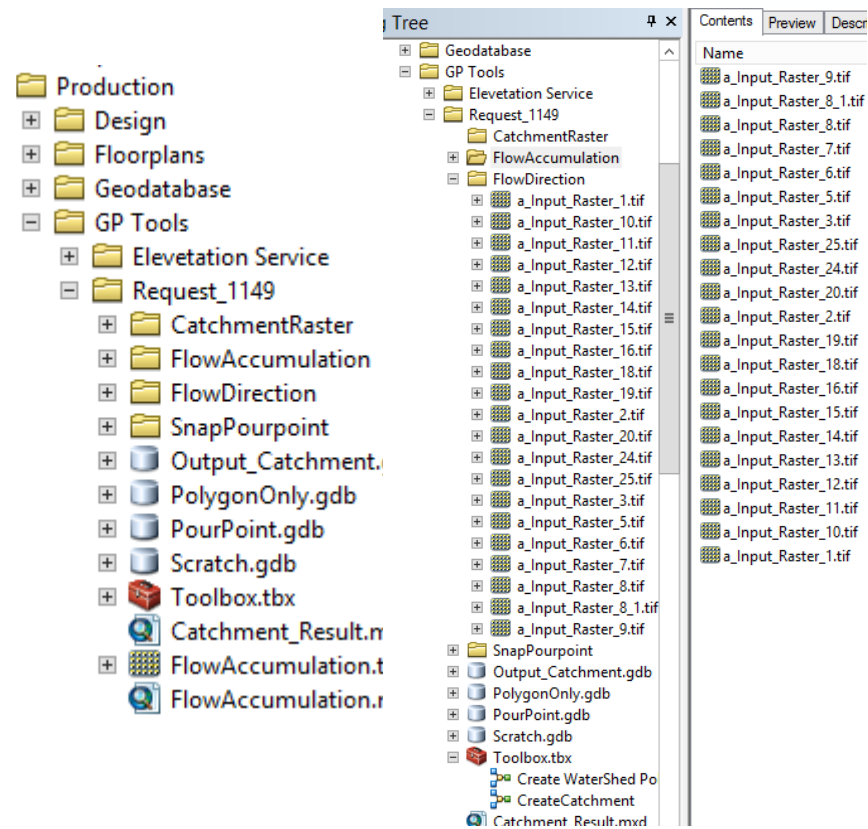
Production
Design
Floorplans
Geodatabase
GP Tools
Elevetation Service
Request_1149
CatchmentRaster
FlowAccumulation
FlowDirection
SnapPourpoint
Output_Catchment.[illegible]
PolygonOnly.gdb
PourPoint.gdb
Scratch.gdb
Toolbox.tbx
Catchment_Result.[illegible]
FlowAccumulation.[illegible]
FlowAccumulation.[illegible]

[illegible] Tree
Geodatabase
GP Tools
Elevetation Service
Request_1149
CatchmentRaster
FlowAccumulation
FlowDirection
a_Input_Raster_1.tif
a_Input_Raster_10.tif
a_Input_Raster_11.tif
a_Input_Raster_12.tif
a_Input_Raster_13.tif
a_Input_Raster_14.tif
a_Input_Raster_15.tif
a_Input_Raster_16.tif
a_Input_Raster_18.tif
a_Input_Raster_19.tif
a_Input_Raster_2.tif
a_Input_Raster_20.tif
a_Input_Raster_24.tif
a_Input_Raster_25.tif
a_Input_Raster_3.tif
a_Input_Raster_5.tif
a_Input_Raster_6.tif
a_Input_Raster_7.tif
a_Input_Raster_8.tif
a_Input_Raster_8_1.tif
a_Input_Raster_9.tif
SnapPourpoint
Output_Catchment.gdb
PolygonOnly.gdb
PourPoint.gdb
Scratch.gdb
Toolbox.tbx
Create WaterShed Po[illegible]
CreateCatchment
Catchment_Result.mxd

Contents | Preview | Descr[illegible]
Name
a_Input_Raster_9.tif
a_Input_Raster_8_1.tif
a_Input_Raster_8.tif
a_Input_Raster_7.tif
a_Input_Raster_6.tif
a_Input_Raster_5.tif
a_Input_Raster_3.tif
a_Input_Raster_25.tif
a_Input_Raster_24.tif
a_Input_Raster_20.tif
a_Input_Raster_2.tif
a_Input_Raster_19.tif
a_Input_Raster_18.tif
a_Input_Raster_16.tif
a_Input_Raster_15.tif
a_Input_Raster_14.tif
a_Input_Raster_13.tif
a_Input_Raster_12.tif
a_Input_Raster_11.tif
a_Input_Raster_10.tif
a_Input_Raster_1.tif